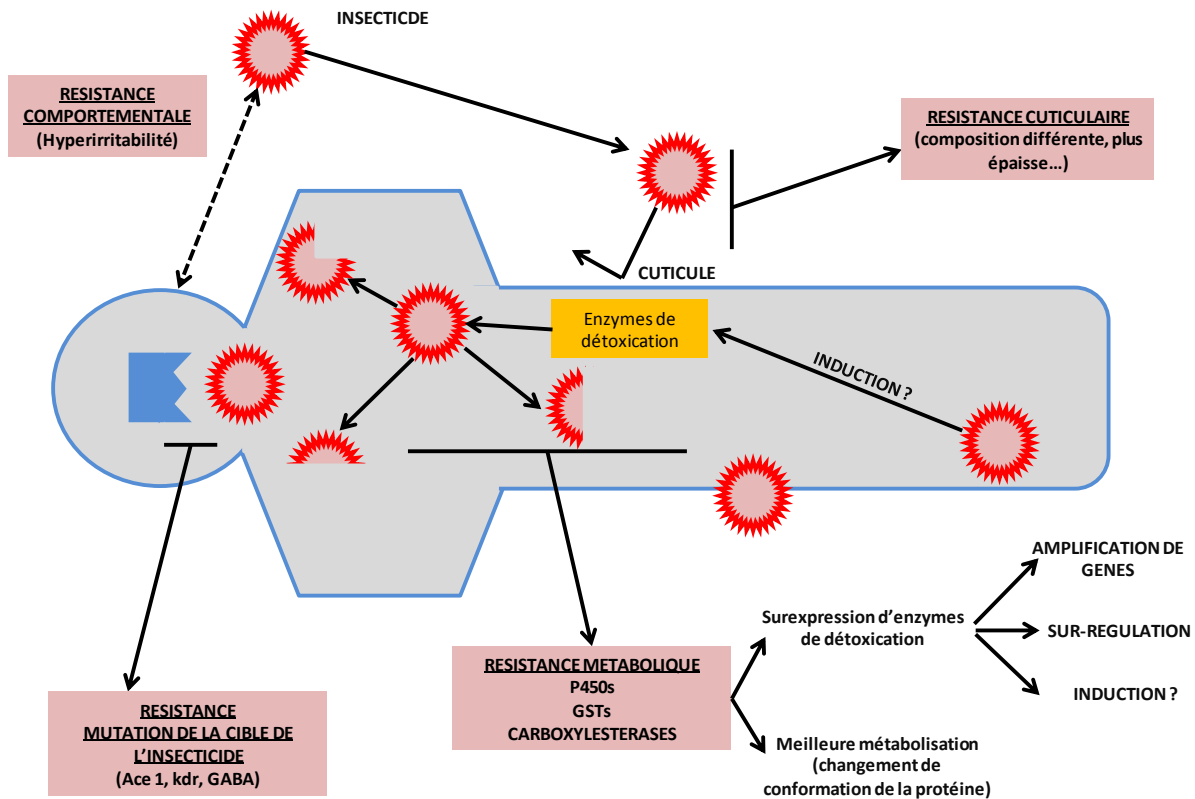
INSECTICDE

RESISTANCE COMPORTEMENTALE
(Hyperirritabilité)

RESISTANCE CUTICULAIRE
(composition différente, plus épaisse…)

CUTICULE

Enzymes de détoxication

INDUCTION ?

AMPLIFICATION DE GENES

Surexpression d'enzymes de détoxication

SUR-REGULATION

INDUCTION ?

RESISTANCE METABOLIQUE
P450s
GSTs
CARBOXYLESTERASES

Meilleure métabolisation (changement de conformation de la protéine)

RESISTANCE
MUTATION DE LA CIBLE DE L'INSECTICIDE
(Ace 1, kdr, GABA)